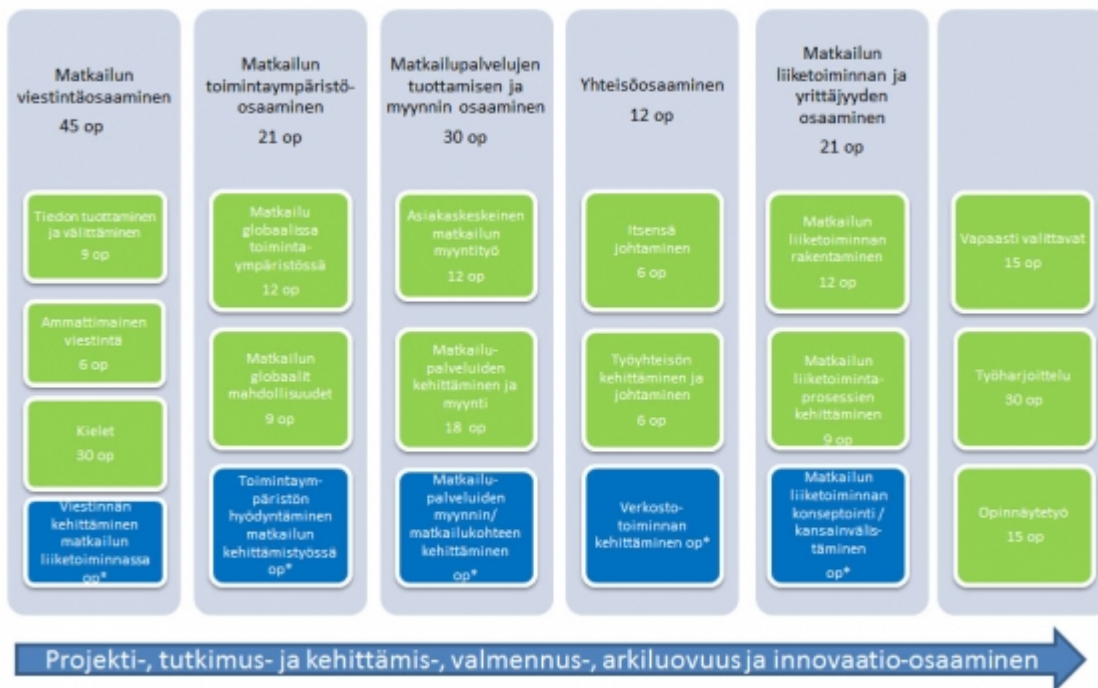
Matkailun viestintäosaaminen
45 op

Tiedon tuottaminen ja välittäminen
9 op

Ammattimainen viestintä
6 op

Kielet
30 op

Viestinnän kehittäminen matkailun liiketoiminnassa op*

Matkailun toimintaympäristöosaaminen
21 op

Matkailu globaalissa toimintaympäristössä
12 op

Matkailun globaalit mahdollisuudet
9 op

Toimintaympäristön hyödyntäminen matkailun kehittämistyössä op*

Matkailupalvelujen tuottamisen ja myynnin osaaminen
30 op

Asiakaskeskeinen matkailun myyntityö
12 op

Matkailupalveluiden kehittäminen ja myynti
18 op

Matkailupalveluiden myynnin/ matkailukohteen kehittäminen
op*

Yhteisöosaaminen
12 op

Itsensä johtaminen
6 op

Työyhteisön kehittäminen ja johtaminen
6 op

Verkostotoiminnan kehittäminen op*

Matkailun liiketoiminnan ja yrittäjyyden osaaminen
21 op

Matkailun liiketoiminnan rakentaminen
12 op

Matkailun liiketoimintaprosessien kehittäminen
9 op

Matkailun liiketoiminnan konseptointi / kansainvälistäminen
op*

Vapaasti valittavat
15 op

Työharjoittelu
30 op

Opinnäytetyö
15 op

Projekti-, tutkimus- ja kehittämis-, valmennus-, arkiluovuus ja innovaatio-osaaminen